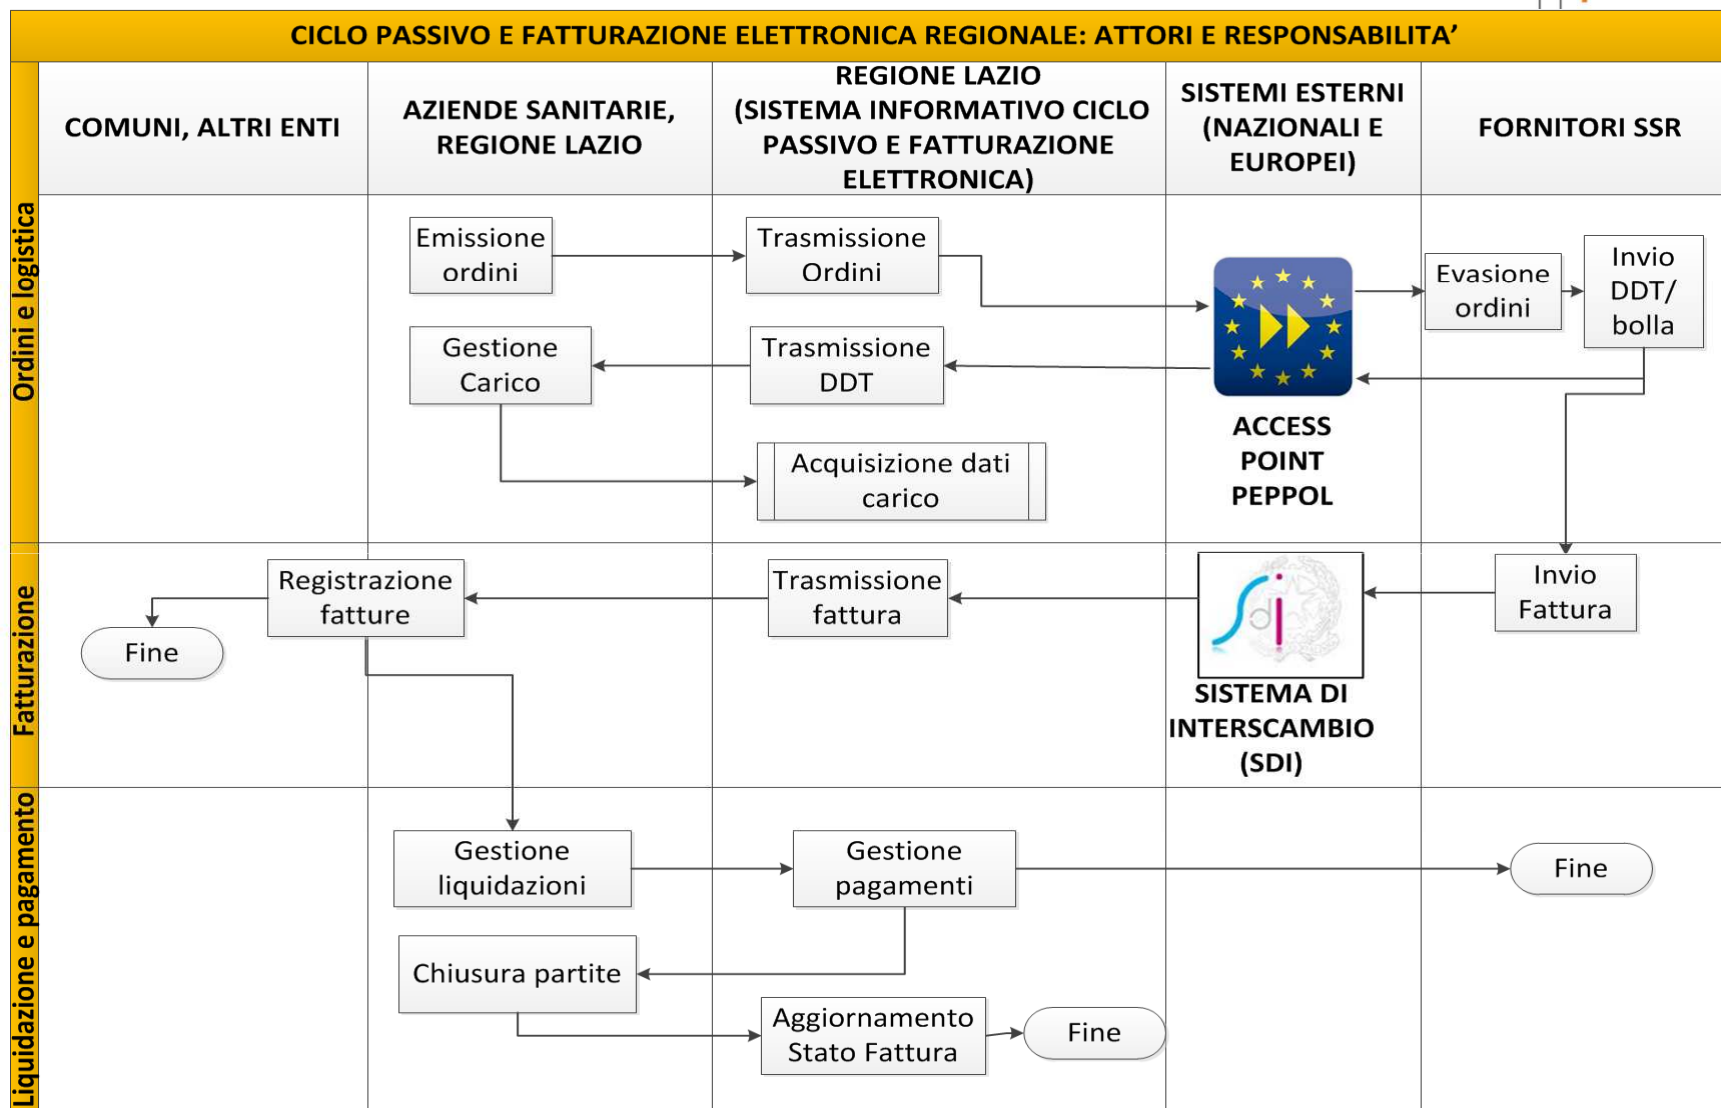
CICLO PASSIVO E FATTURAZIONE ELETTRONICA REGIONALE: ATTORI E RESPONSABILITA'

COMUNI, ALTRI ENTI

AZIENDE SANITARIE, REGIONE LAZIO

REGIONE LAZIO (SISTEMA INFORMATIVO CICLO PASSIVO E FATTURAZIONE ELETTRONICA)

SISTEMI ESTERNI (NAZIONALI E EUROPEI)

FORNITORI SSR

Ordini e logistica

Emissione ordini

Trasmissione Ordini

Evasione ordini

Invio DDT/ bolla

Gestione Carico

Trasmissione DDT

ACCESS POINT PEPPOL

Acquisizione dati carico

Fatturazione

Registrazione fatture

Trasmissione fattura

Invio Fattura

Fine

SISTEMA DI INTERSCAMBIO (SDI)

Liquidazione e pagamento

Gestione liquidazioni

Gestione pagamenti

Fine

Chiusura partite

Aggiornamento Stato Fattura

Fine